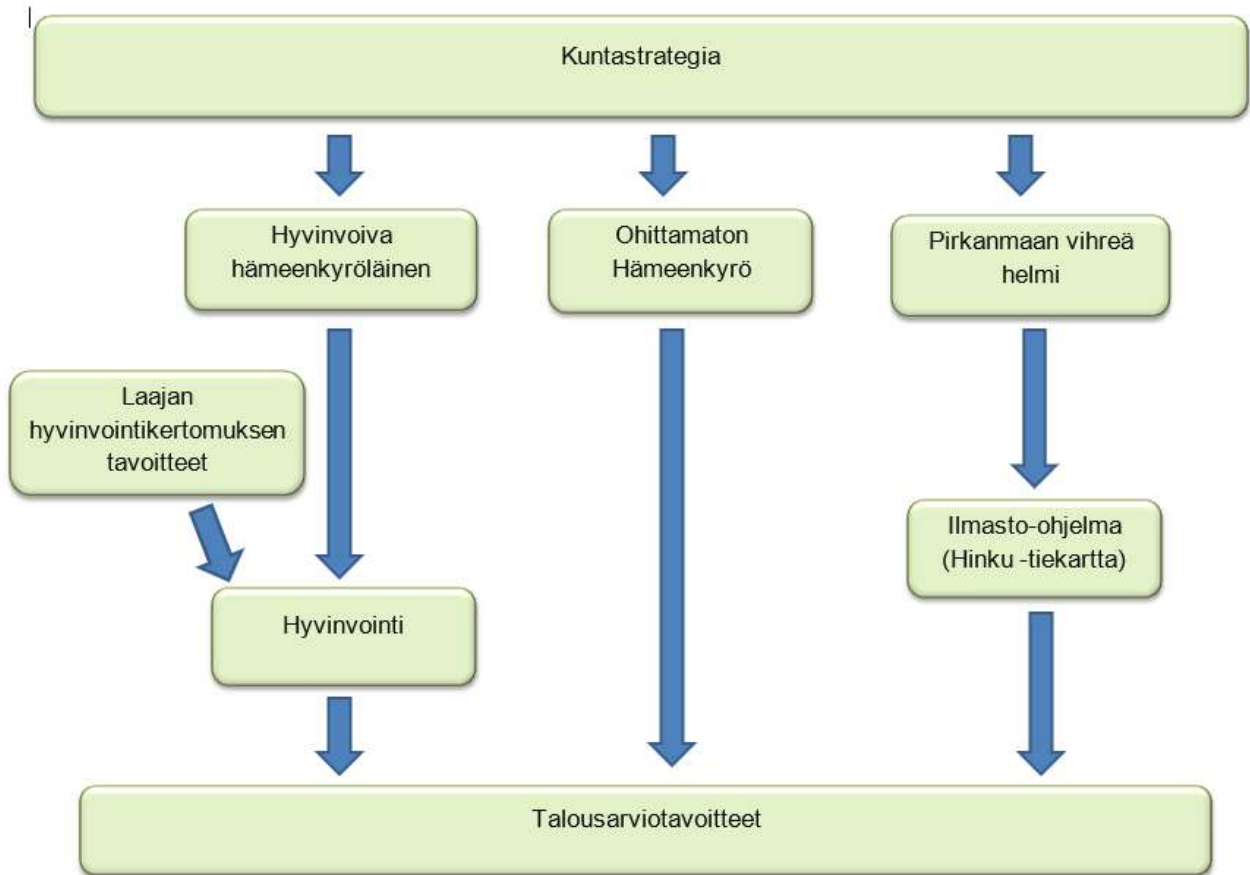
Kuntastrategia

Hyvinvoiva hämeenkyröläinen

Ohittamaton Hämeenkyrö

Pirkanmaan vihreä helmi

Laajan hyvinvointikertomuksen tavoitteet

Ilmasto-ohjelma (Hinku -tiekartta)

Hyvinvointi

Talousarviotavoitteet